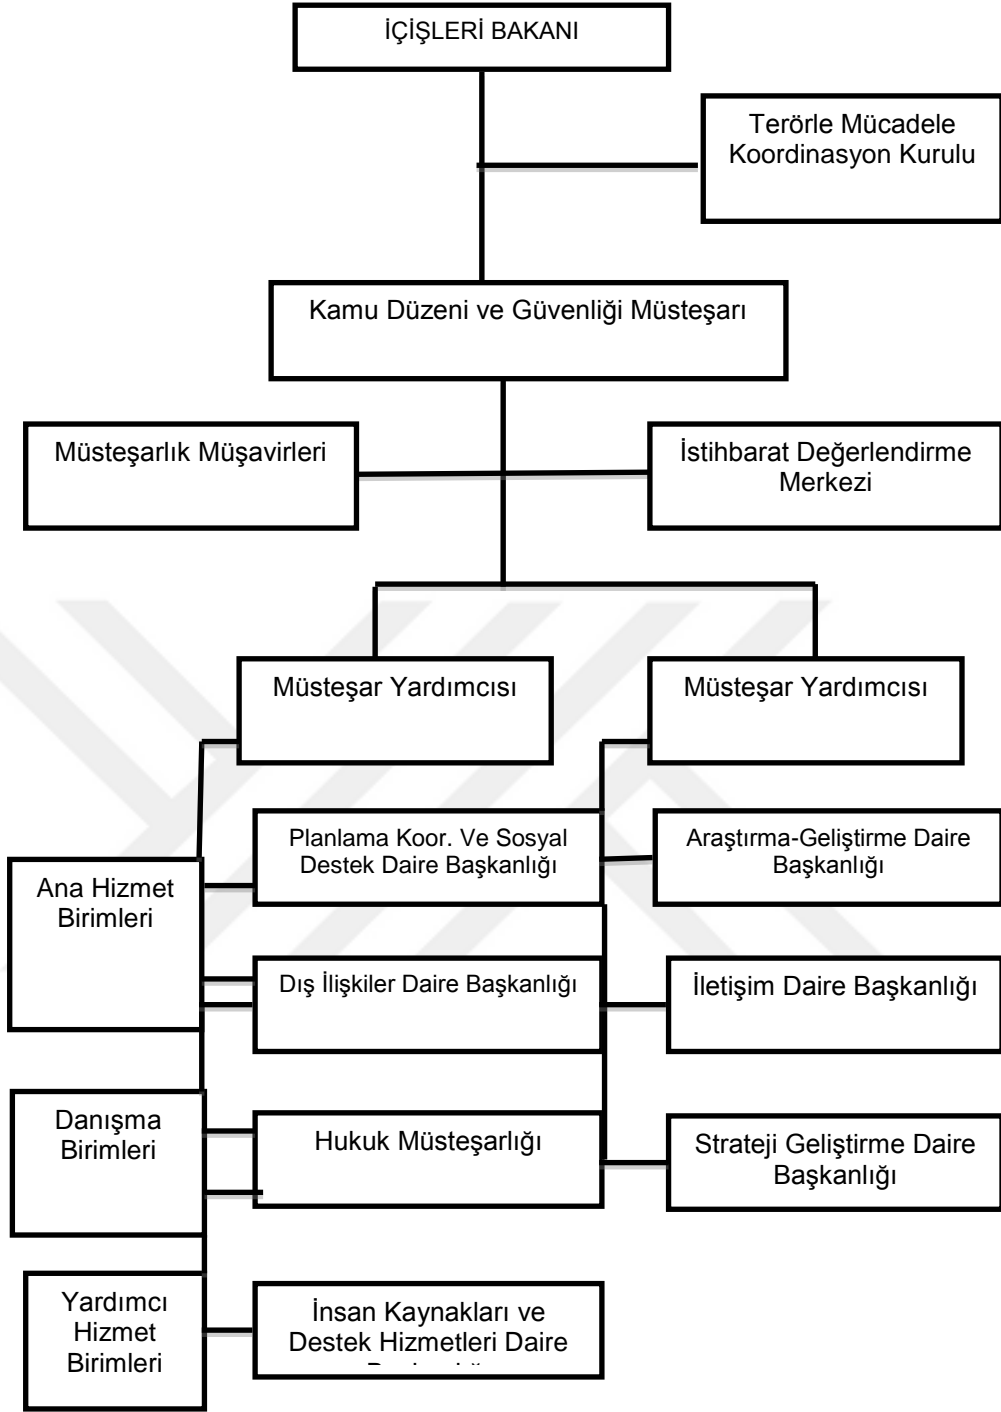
İÇİŞLERİ BAKANI

Terörle Mücadele Koordinasyon Kurulu

Kamu Düzeni ve Güvenliği Müsteşarı

Müsteşarlık Müşavirleri

İstihbarat Değerlendirme Merkezi

Müsteşar Yardımcısı

Müsteşar Yardımcısı

Planlama Koor. Ve Sosyal Destek Daire Başkanlığı

Araştırma-Geliştirme Daire Başkanlığı

Ana Hizmet Birimleri

Dış İlişkiler Daire Başkanlığı

İletişim Daire Başkanlığı

Danışma Birimleri

Hukuk Müsteşarlığı

Strateji Geliştirme Daire Başkanlığı

Yardımcı Hizmet Birimleri

İnsan Kaynakları ve Destek Hizmetleri Daire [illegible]